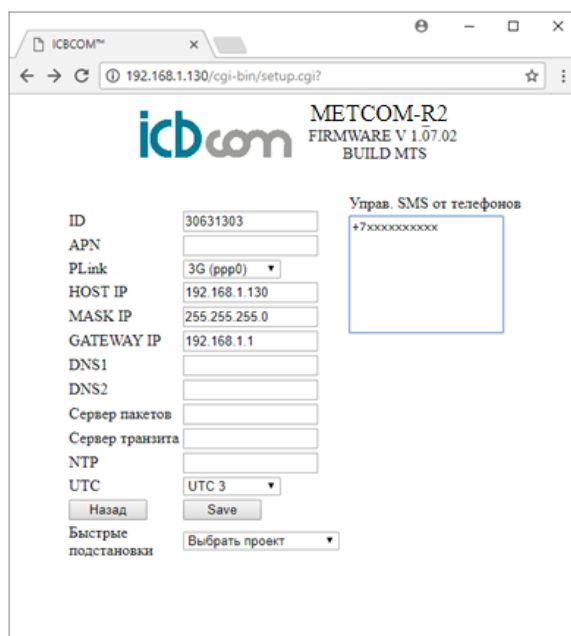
ICBCOM™ ×

192.168.1.130/cgi-bin/setup.cgi?

icbcom

METCOM-R2
FIRMWARE V 1.07.02
BUILD MTS

Управ. SMS от телефонов
+7xxxxxxxxxx

| | |
|---|---|
| ID | 30631303 |
| APN | |
| PLink | 3G (ppp0) |
| HOST IP | 192.168.1.130 |
| MASK IP | 255.255.255.0 |
| GATEWAY IP | 192.168.1.1 |
| DNS1 | |
| DNS2 | |
| Сервер пакетов | |
| Сервер транзита | |
| NTP | |
| UTC | UTC 3 |
| Назад | Save |
| Быстрые подстановки | Выбрать проект |